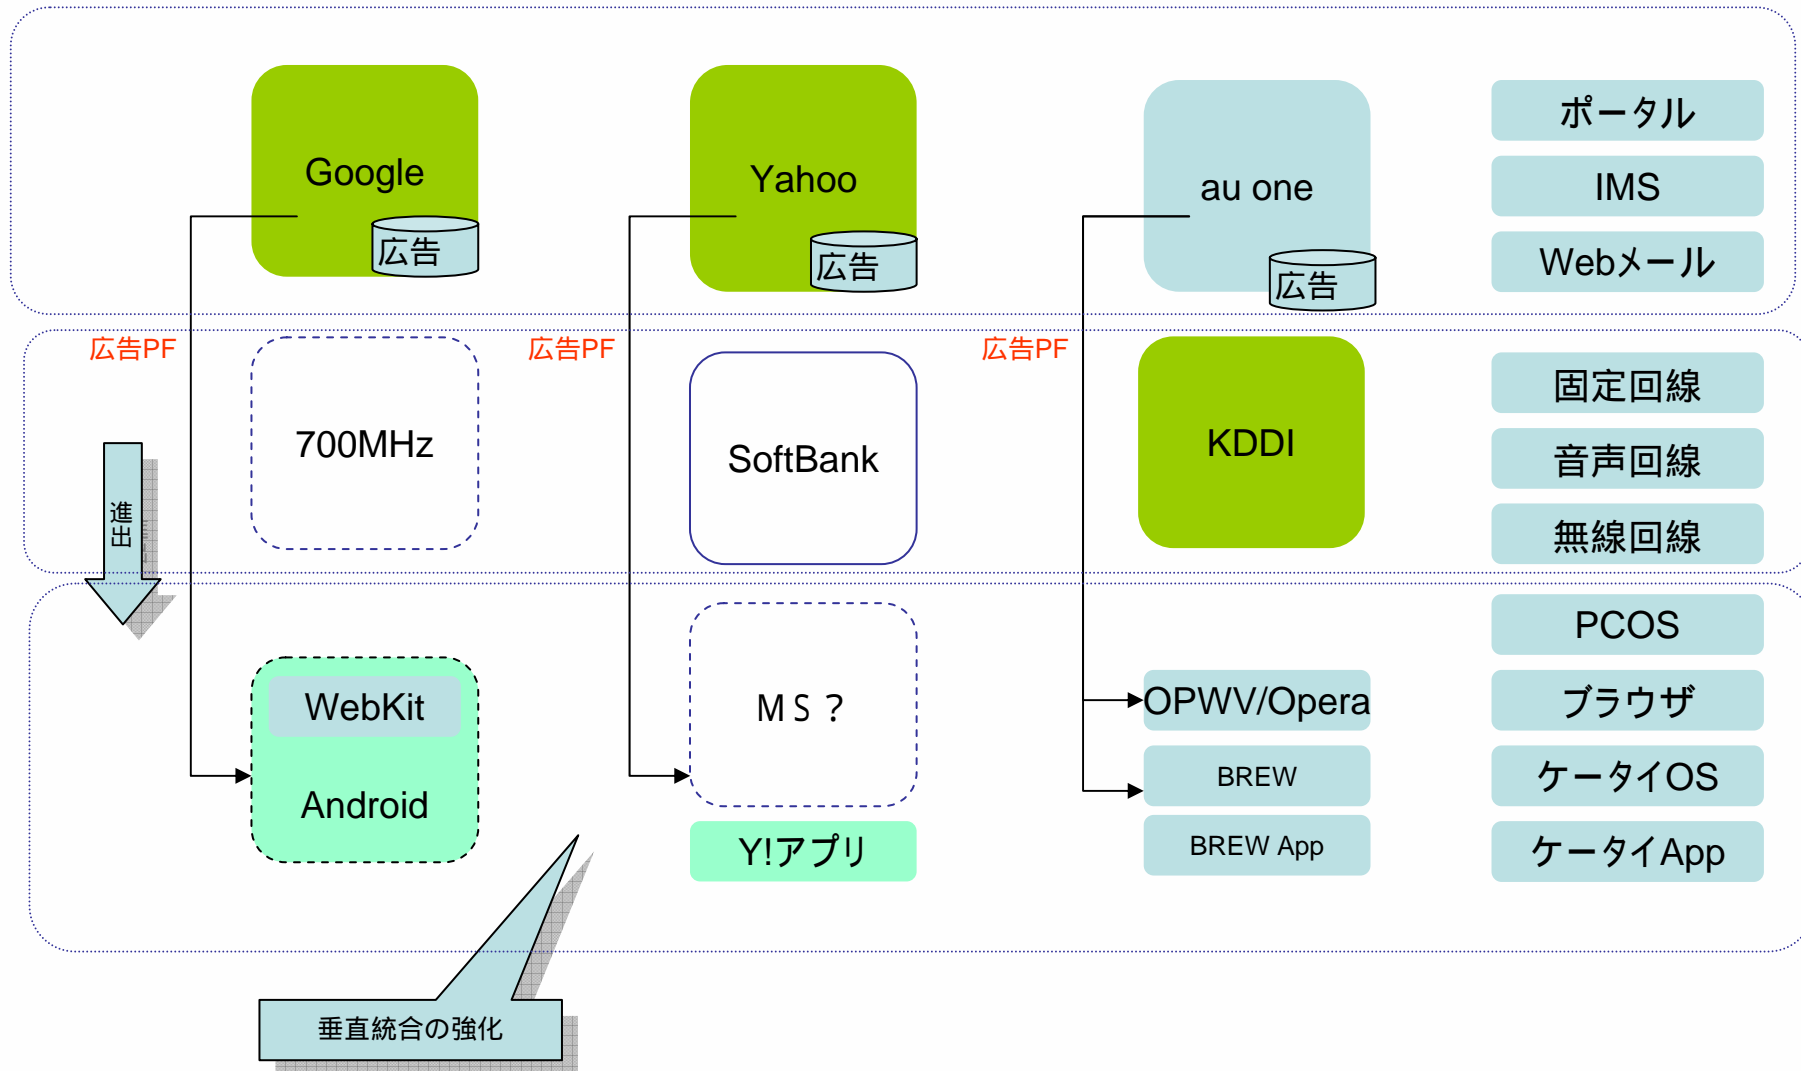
Google
広告

Yahoo
広告

au one
広告

ポータル
IMS
Webメール

広告PF
広告PF
広告PF

700MHz

SoftBank

KDDI

固定回線
音声回線
無線回線

進出

PCOS

WebKit
Android

ＭＳ？

Y!アプリ

OPWV/Opera
BREW
BREW App

ブラウザ
ケータイOS
ケータイApp

垂直統合の強化